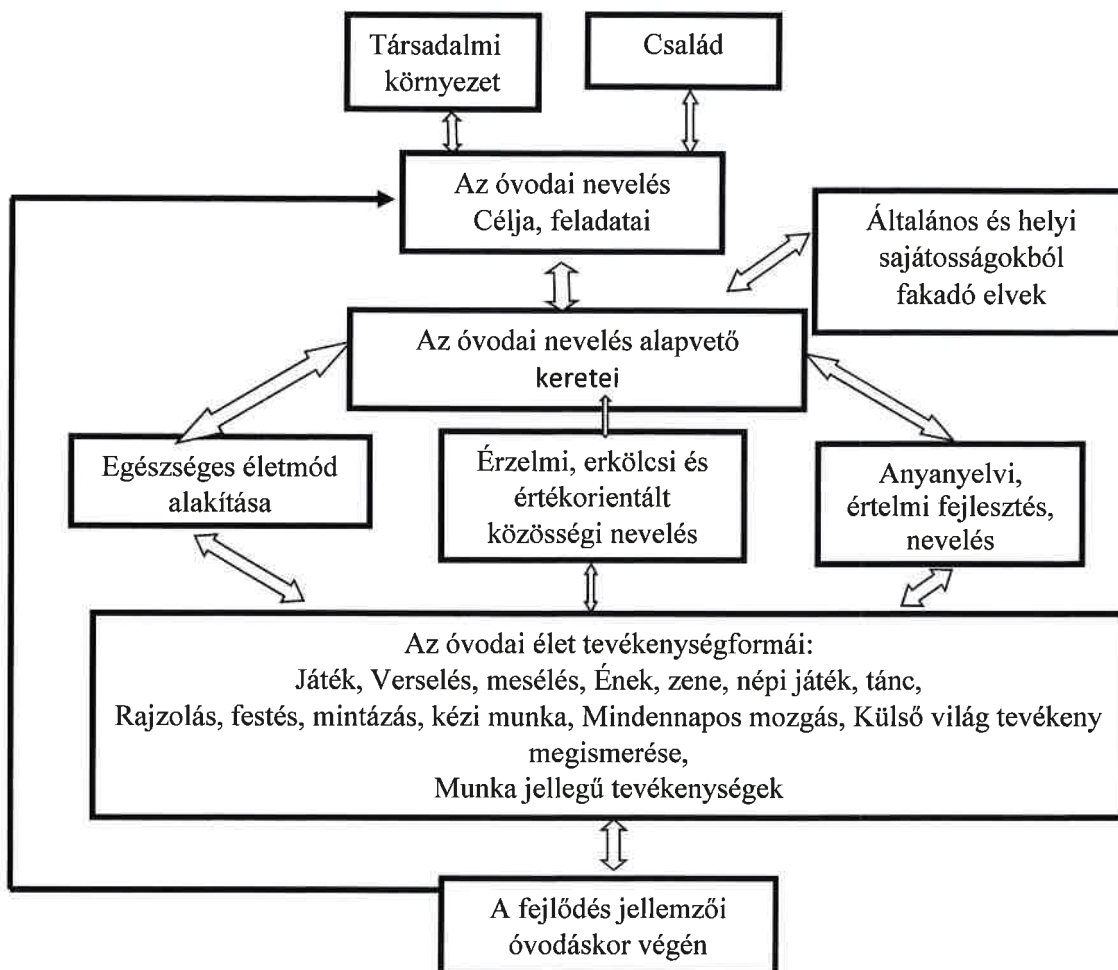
Társadalmi környezet

Család

Az óvodai nevelés
Célja, feladatai

Általános és helyi sajátosságokból fakadó elvek

Az óvodai nevelés alapvető keretei

Egészséges életmód alakítása

Érzelmi, erkölcsi és értékorientált közösségi nevelés

Anyanyelvi, értelmi fejlesztés, nevelés

Az óvodai élet tevékenységformái:
Játék, Verselés, mesélés, Ének, zene, népi játék, tánc,
Rajzolás, festés, mintázás, kézi munka, Mindennapos mozgás, Külső világ tevékeny megismerése,
Munka jellegű tevékenységek

A fejlődés jellemzői óvodáskor végén